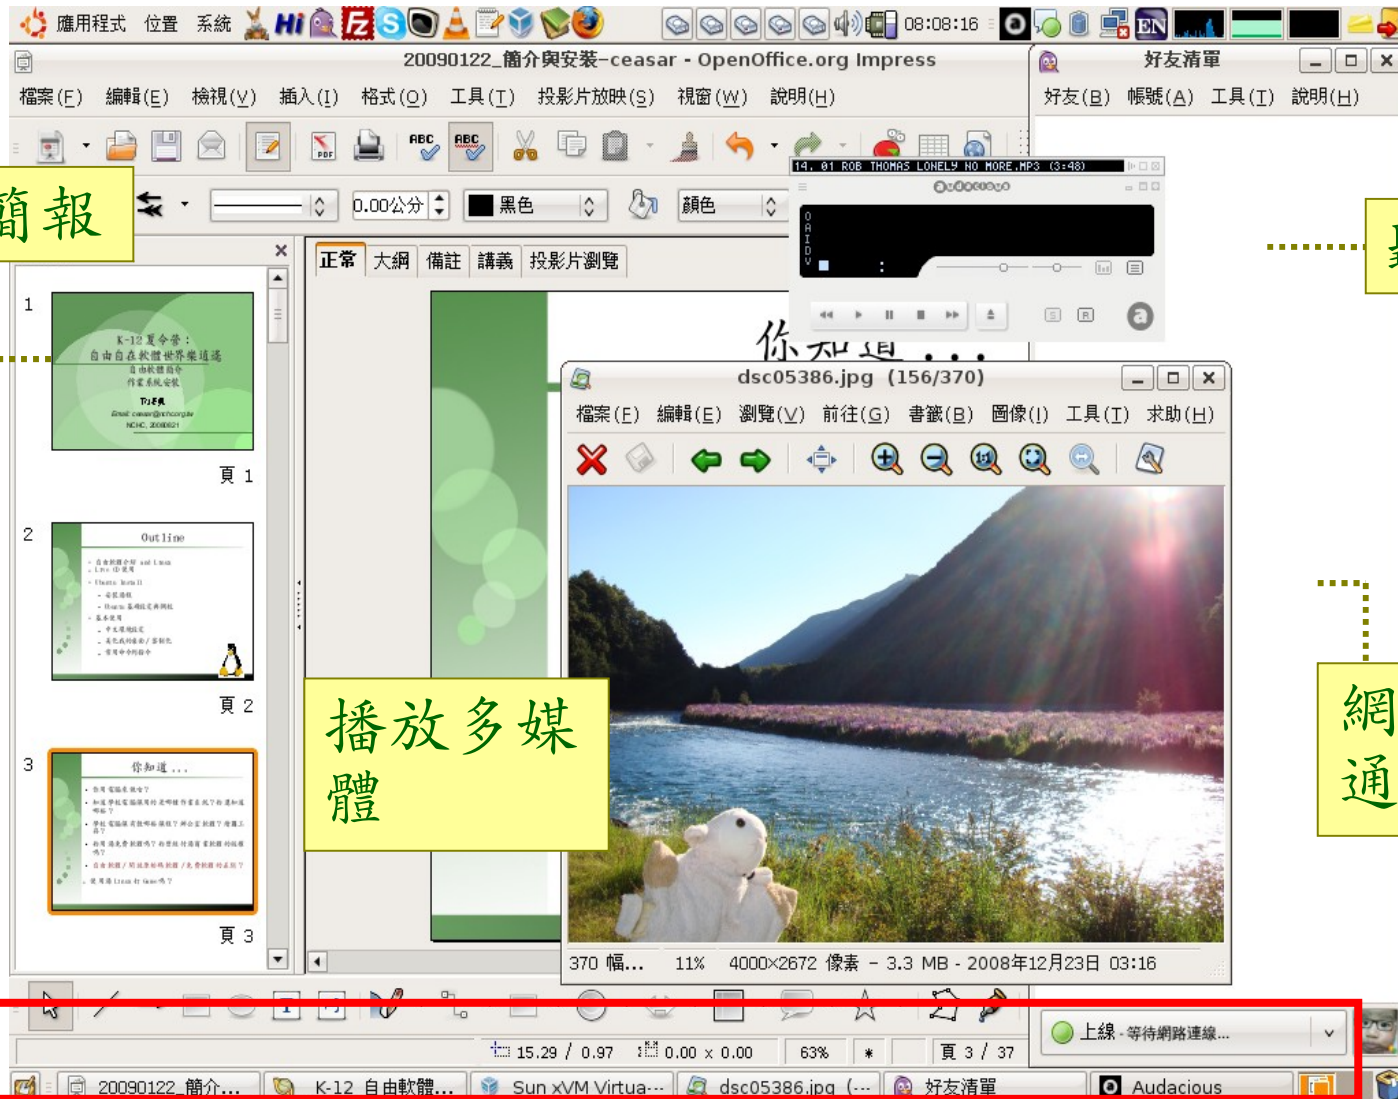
應用程式 位置 系統 08:08:16

20090122_簡介與安裝-ceasar - OpenOffice.org Impress

檔案(F) 編輯(E) 檢視(V) 插入(I) 格式(O) 工具(T) 投影片放映(S) 視窗(W) 說明(H)

好友清單

好友(B) 帳號(A) 工具(T) 說明(H)

簡報

0.00公分 黑色 顏色

14. 01 ROB THOMAS LONELY NO MORE.MP3 (3:48)

正常 大綱 備註 講義 投影片瀏覽

1

K-12 夏令營：自由自在軟體世界樂逍遙

頁 1

2

Outline

頁 2

3

你知道...

頁 3

你知道...

dsc05386.jpg (156/370)

檔案(F) 編輯(E) 瀏覽(V) 前往(G) 書籤(B) 圖像(I) 工具(T) 求助(H)

播放多媒體

370 幅... 11% 4000×2672 像素 - 3.3 MB - 2008年12月23日 03:16

網通

上線 - 等待網路連線...

15.29 / 0.97 0.00 x 0.00 63% * 頁 3 / 37

20090122_簡介... K-12 自由軟體... Sun xVM Virtua... dsc05386.jpg (... 好友清單 Audacious